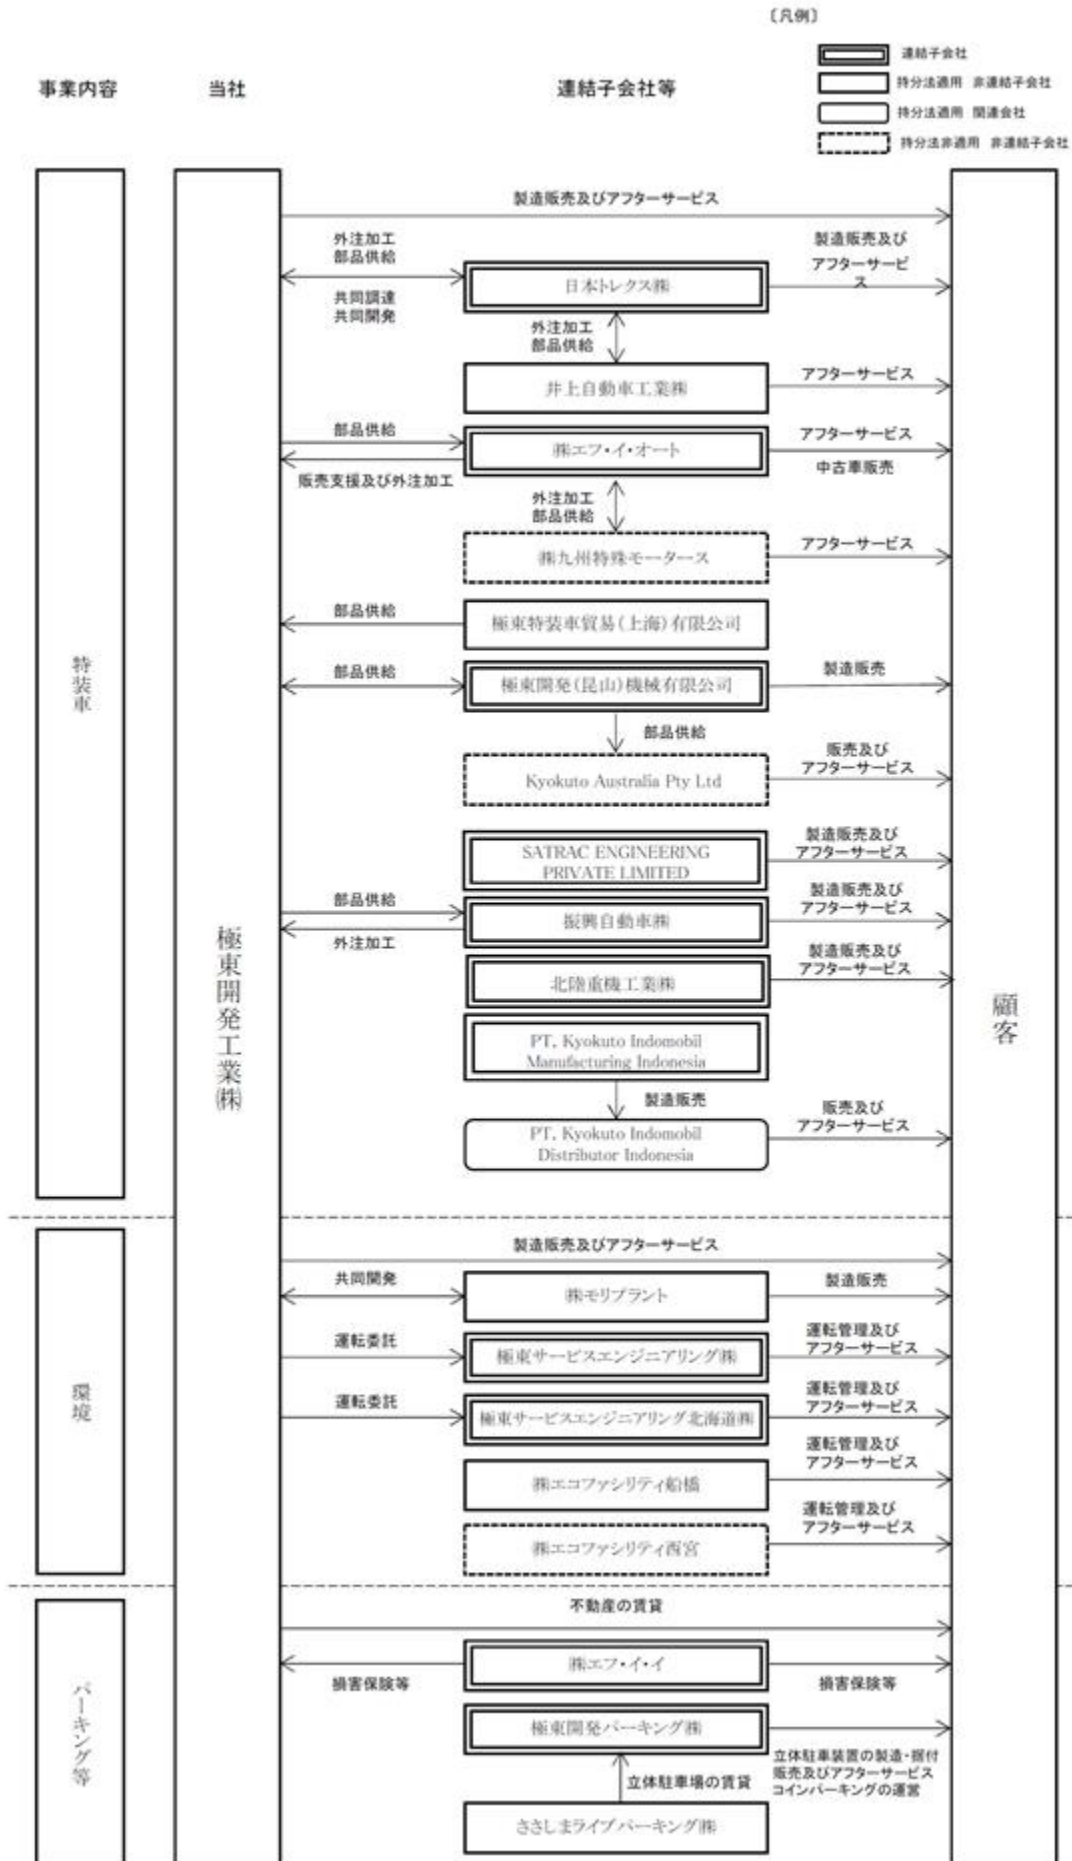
〔凡例〕
連結子会社
持分法適用 非連結子会社
持分法適用 関連会社
持分法非適用 非連結子会社

事業内容
当社
連結子会社等

特装車

極東開発工業㈱

顧客

製造販売及びアフターサービス

外注加工
部品供給
共同調達
共同開発
日本トレクス㈱
製造販売及びアフターサービス

外注加工
部品供給
井上自動車工業㈱
アフターサービス

部品供給
販売支援及び外注加工
㈱エフ・イ・オート
アフターサービス
中古車販売

外注加工
部品供給
㈱九州特殊モータース
アフターサービス

部品供給
極東特装車貿易(上海)有限公司

部品供給
極東開発(昆山)機械有限公司
製造販売

部品供給
Kyokuto Australia Pty Ltd
販売及び
アフターサービス

SATRAC ENGINEERING PRIVATE LIMITED
製造販売及び
アフターサービス

部品供給
外注加工
振興自動車㈱
製造販売及び
アフターサービス

北陸重機工業㈱
製造販売及び
アフターサービス

PT. Kyokuto Indomobil Manufacturing Indonesia

製造販売
PT. Kyokuto Indomobil Distributor Indonesia
販売及び
アフターサービス

環境

製造販売及びアフターサービス

共同開発
㈱モリプラント
製造販売

運転委託
極東サービスエンジニアリング㈱
運転管理及び
アフターサービス

運転委託
極東サービスエンジニアリング北海道㈱
運転管理及び
アフターサービス

㈱エコファシリティ船橋
運転管理及び
アフターサービス

㈱エコファシリティ西宮
運転管理及び
アフターサービス

パーキング等

不動産の賃貸

損害保険等
㈱エフ・イ・イ
損害保険等

極東開発パーキング㈱
立体駐車装置の製造・据付
販売及びアフターサービス
コインパーキングの運営

立体駐車場の賃貸
ささしまライブパーキング㈱